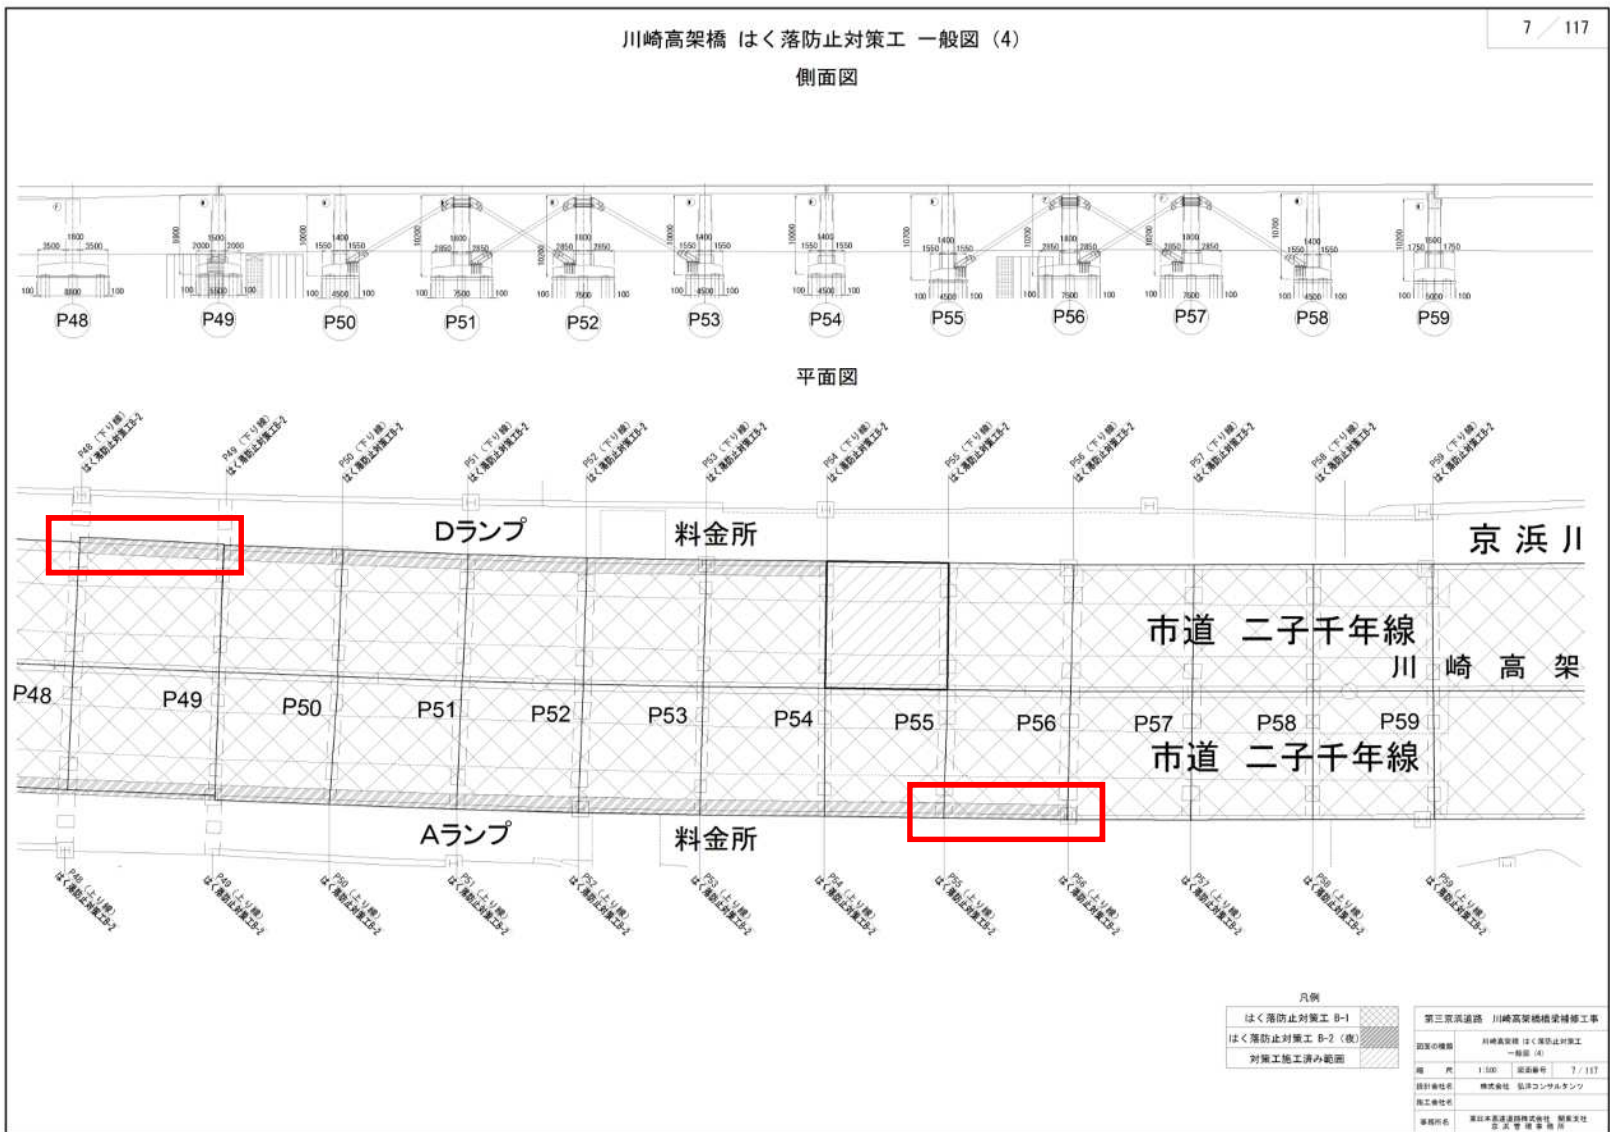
川崎高架橋 はく落防止対策工 一般図（4）

7 / 117

側面図

P48 P49 P50 P51 P52 P53 P54 P55 P56 P57 P58 P59

平面図

P48（下り線） はく落防止対策工B-2
P49（下り線） はく落防止対策工B-2
P50（下り線） はく落防止対策工B-2
P51（下り線） はく落防止対策工B-2
P52（下り線） はく落防止対策工B-2
P53（下り線） はく落防止対策工B-2
P54（下り線） はく落防止対策工B-2
P55（下り線） はく落防止対策工B-2
P56（下り線） はく落防止対策工B-2
P57（下り線） はく落防止対策工B-2
P58（下り線） はく落防止対策工B-2
P59（下り線） はく落防止対策工B-2

Dランプ 料金所 京浜川

市道 二子千年線

川 崎 高 架

P48 P49 P50 P51 P52 P53 P54 P55 P56 P57 P58 P59

市道 二子千年線

Aランプ 料金所

P48（上り線） はく落防止対策工B-2
P49（上り線） はく落防止対策工B-2
P50（上り線） はく落防止対策工B-2
P51（上り線） はく落防止対策工B-2
P52（上り線） はく落防止対策工B-2
P53（上り線） はく落防止対策工B-2
P54（上り線） はく落防止対策工B-2
P55（上り線） はく落防止対策工B-2
P56（上り線） はく落防止対策工B-2
P57（上り線） はく落防止対策工B-2
P58（上り線） はく落防止対策工B-2
P59（上り線） はく落防止対策工B-2

凡例
はく落防止対策工 B-1
はく落防止対策工 B-2（夜）
対策工施工済み範囲

第三京浜道路 川崎高架橋橋梁補修工事
図面の種類 川崎高架橋 はく落防止対策工 一般図（4）
縮尺 1:500 図面番号 7 / 117
設計会社名 株式会社 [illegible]コンサルタンツ
施工会社名
事務所名 東日本高速道路株式会社 関東支社 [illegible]管理事務所